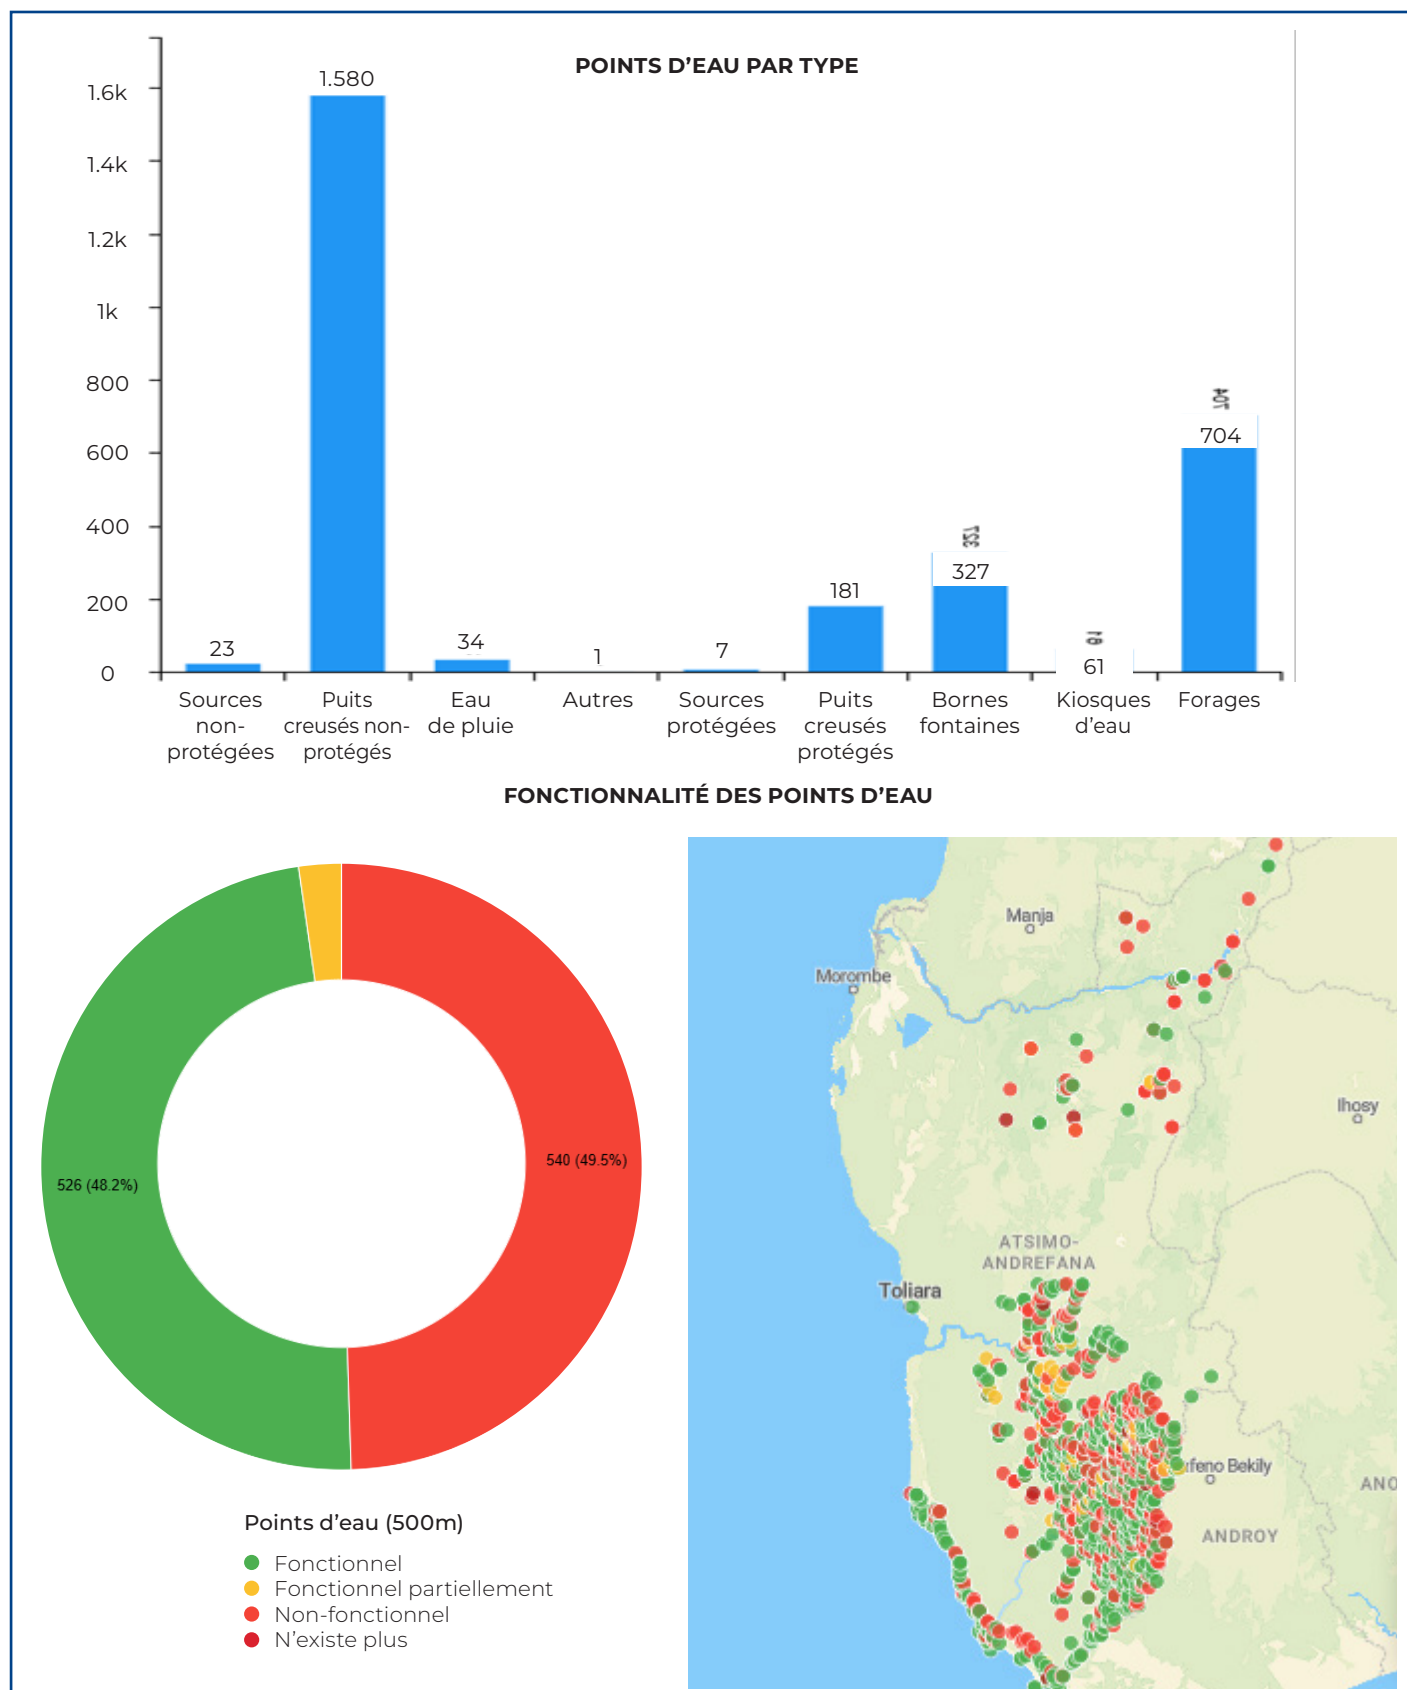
POINTS D'EAU PAR TYPE

1.6k
1.4k
1.2k
1k
800
600
400
200
0

23
1.580
34
1
7
181
327
61
704

Sources non-protégées
Puits creusés non-protégés
Eau de pluie
Autres
Sources protégées
Puits creusés protégés
Bornes fontaines
Kiosques d'eau
Forages

FONCTIONNALITÉ DES POINTS D'EAU

526 (48.2%)
540 (49.5%)

Points d'eau (500m)
Fonctionnel
Fonctionnel partiellement
Non-fonctionnel
N'existe plus

Manja
Morombe
Ihosy
ATSIMO-ANDREFANA
Toliara
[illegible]feno Bekily
ANDROY
ANO